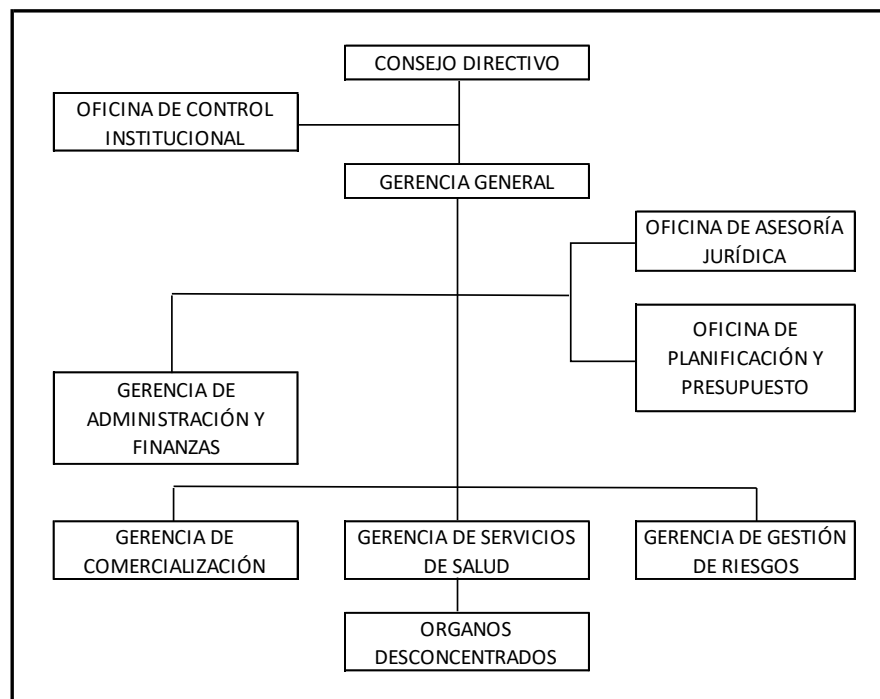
CONSEJO DIRECTIVO

OFICINA DE CONTROL INSTITUCIONAL

GERENCIA GENERAL

OFICINA DE ASESORÍA JURÍDICA

OFICINA DE PLANIFICACIÓN Y PRESUPUESTO

GERENCIA DE ADMINISTRACIÓN Y FINANZAS

GERENCIA DE COMERCIALIZACIÓN

GERENCIA DE SERVICIOS DE SALUD

GERENCIA DE GESTIÓN DE RIESGOS

ORGANOS DESCONCENTRADOS